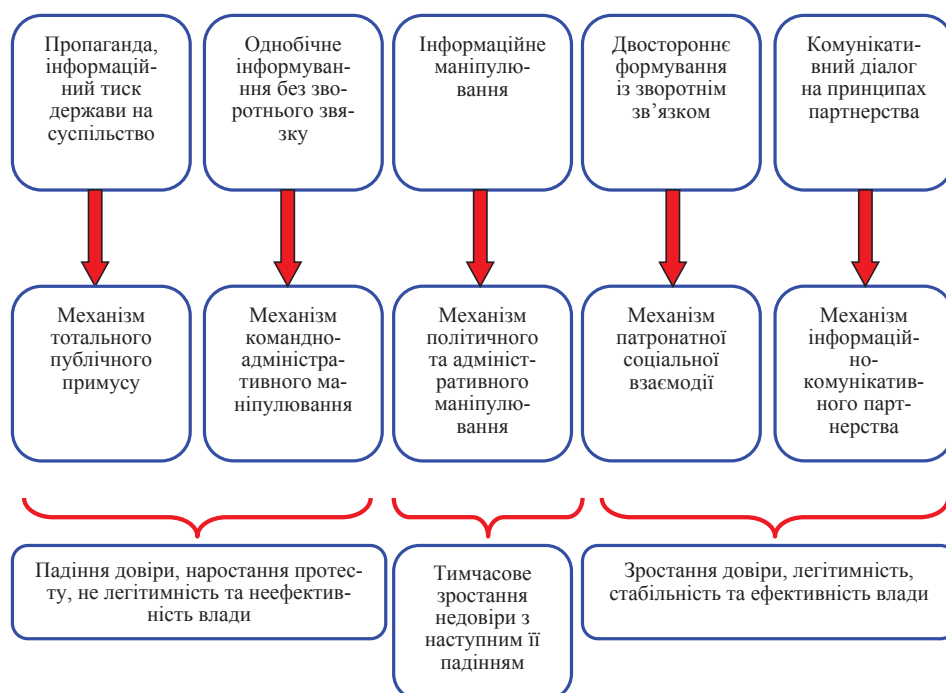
Пропаганда, інформаційний тиск держави на суспільство

Однобічне інформування без зворотнього звязку

Інформаційне маніпулювання

Двостороннє формування із зворотнім зв'язком

Комунікативний діалог на принципах партнерства

Механізм тотального публічного примусу

Механізм командно-адміністративного маніпулювання

Механізм політичного та адміністративного маніпулювання

Механізм патронатної соціальної взаємодії

Механізм інформаційно-комунікативного партнерства

Падіння довіри, наростання протесту, не легітимність та неефективність влади

Тимчасове зростання недовіри з наступним її падінням

Зростання довіри, легітимність, стабільність та ефективність влади